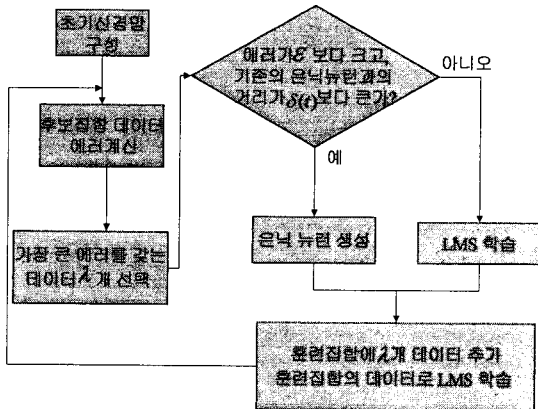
초기신경망 구성

후보집합 데이터 에러계산

가장 큰 에러를 갖는 데이터 $\lambda$개 선택

에러가 $\varepsilon$ 보다 크고, 기존의 은닉뉴런과의 거리가 $\delta(t)$보다 큰가?

아니오

예

은닉 뉴런 생성

LMS 학습

훈련집합에 $\lambda$개 데이터 추가 훈련집합의 데이터로 LMS 학습